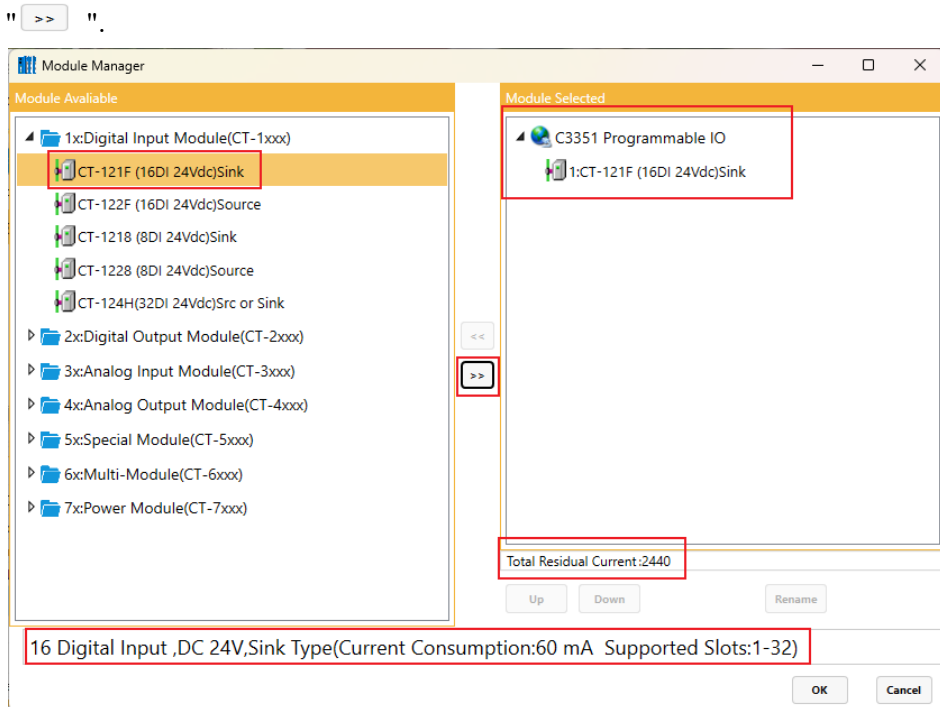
" >> ".

Module Manager

Module Avaliable

1x:Digital Input Module(CT-1xxx)
CT-121F (16DI 24Vdc)Sink
CT-122F (16DI 24Vdc)Source
CT-1218 (8DI 24Vdc)Sink
CT-1228 (8DI 24Vdc)Source
CT-124H(32DI 24Vdc)Src or Sink
2x:Digital Output Module(CT-2xxx)
3x:Analog Input Module(CT-3xxx)
4x:Analog Output Module(CT-4xxx)
5x:Special Module(CT-5xxx)
6x:Multi-Module(CT-6xxx)
7x:Power Module(CT-7xxx)

<<
>>

Module Selected

C3351 Programmable IO
1:CT-121F (16DI 24Vdc)Sink

Total Residual Current:2440

Up Down Rename

16 Digital Input ,DC 24V,Sink Type(Current Consumption:60 mA Supported Slots:1-32)

OK Cancel